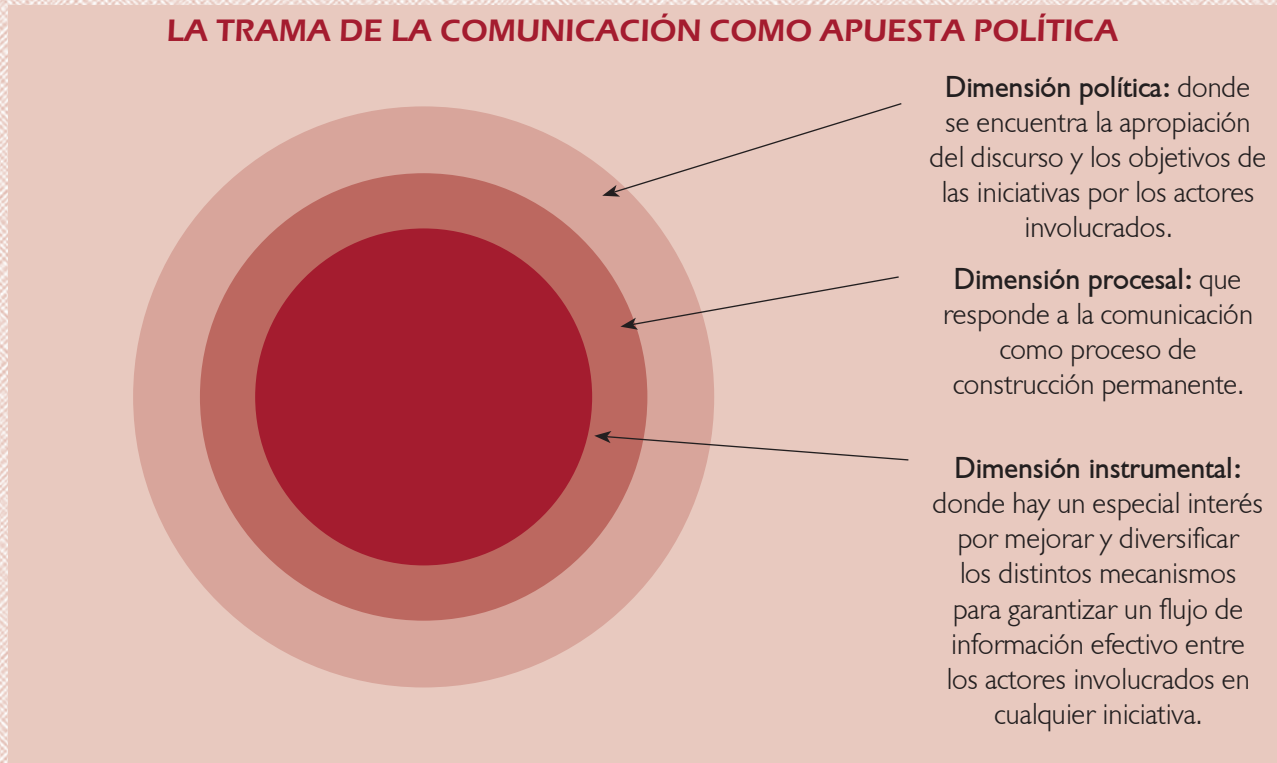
LA TRAMA DE LA COMUNICACIÓN COMO APUESTA POLÍTICA

Dimensión política: donde se encuentra la apropiación del discurso y los objetivos de las iniciativas por los actores involucrados.

Dimensión procesal: que responde a la comunicación como proceso de construcción permanente.

Dimensión instrumental: donde hay un especial interés por mejorar y diversificar los distintos mecanismos para garantizar un flujo de información efectivo entre los actores involucrados en cualquier iniciativa.